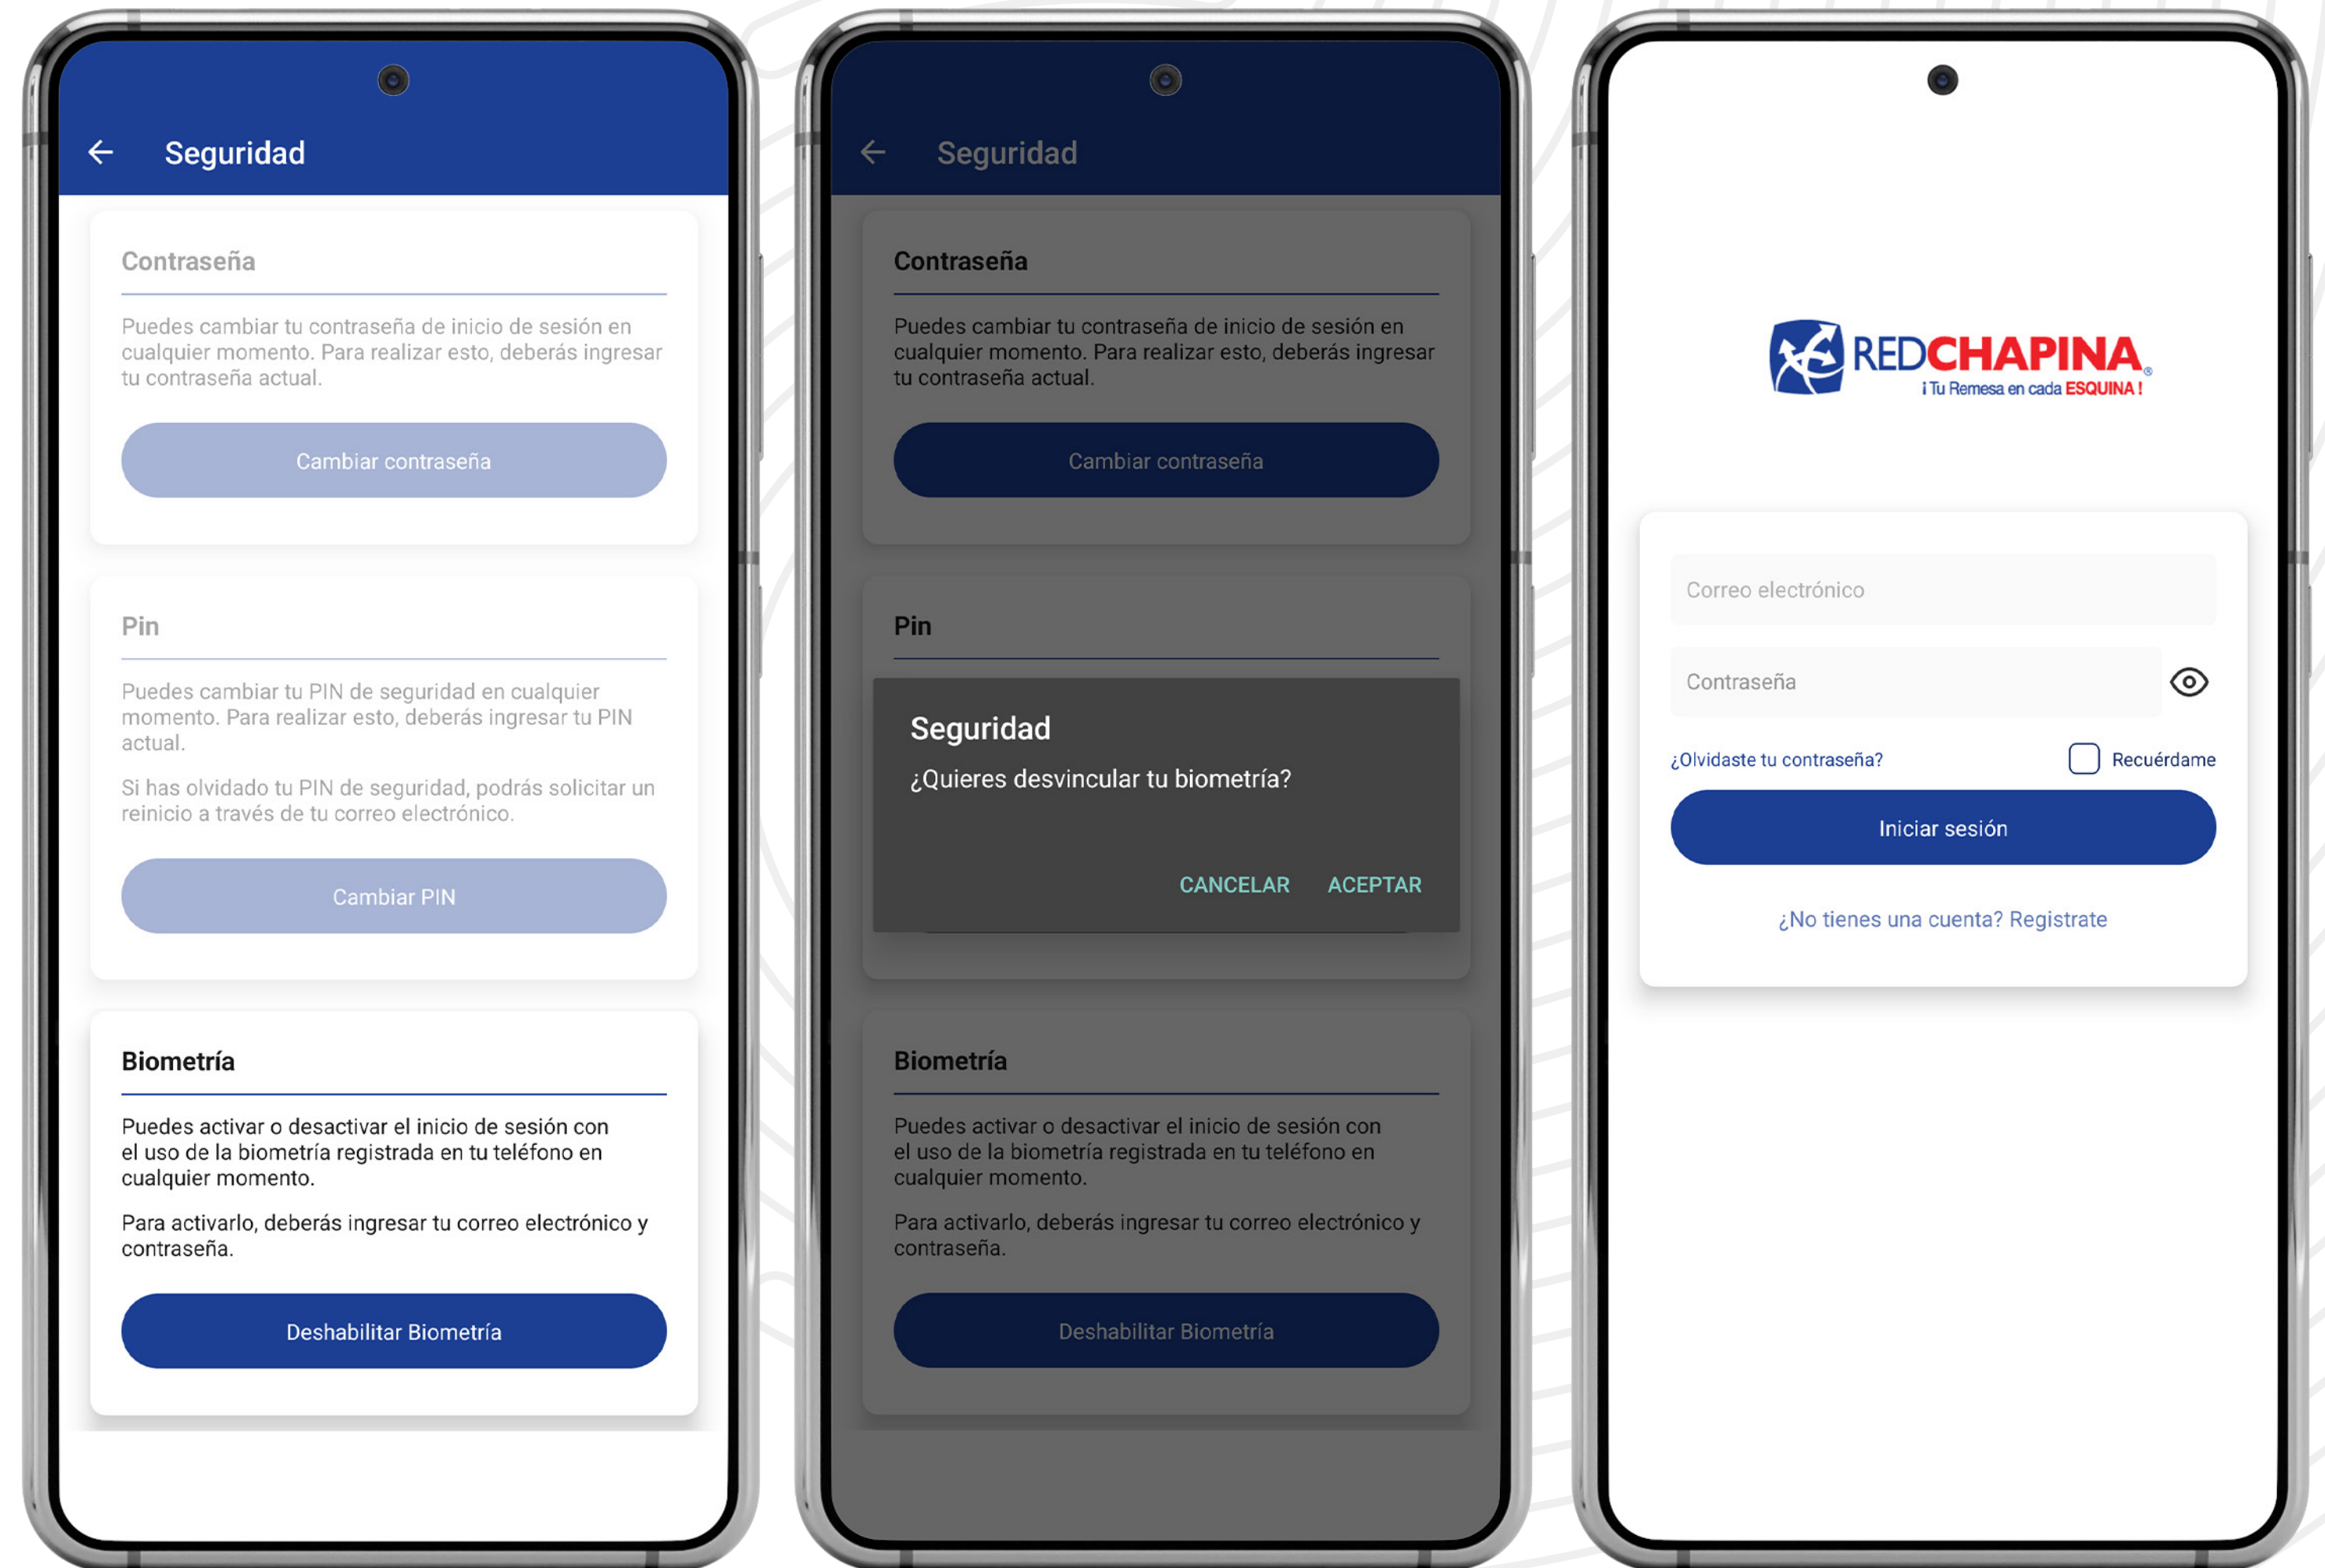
Seguridad

Contraseña

Puedes cambiar tu contraseña de inicio de sesión en cualquier momento. Para realizar esto, deberás ingresar tu contraseña actual.

Cambiar contraseña

Pin

Puedes cambiar tu PIN de seguridad en cualquier momento. Para realizar esto, deberás ingresar tu PIN actual.

Si has olvidado tu PIN de seguridad, podrás solicitar un reinicio a través de tu correo electrónico.

Cambiar PIN

Biometría

Puedes activar o desactivar el inicio de sesión con el uso de la biometría registrada en tu teléfono en cualquier momento.

Para activarlo, deberás ingresar tu correo electrónico y contraseña.

Deshabilitar Biometría

Seguridad

Contraseña

Puedes cambiar tu contraseña de inicio de sesión en cualquier momento. Para realizar esto, deberás ingresar tu contraseña actual.

Cambiar contraseña

Pin

Seguridad

¿Quieres desvincular tu biometría?

CANCELAR ACEPTAR

Biometría

Puedes activar o desactivar el inicio de sesión con el uso de la biometría registrada en tu teléfono en cualquier momento.

Para activarlo, deberás ingresar tu correo electrónico y contraseña.

Deshabilitar Biometría

REDCHAPINA®
¡Tu Remesa en cada ESQUINA!

Correo electrónico

Contraseña

¿Olvidaste tu contraseña? Recuérdame

Iniciar sesión

¿No tienes una cuenta? Registrate